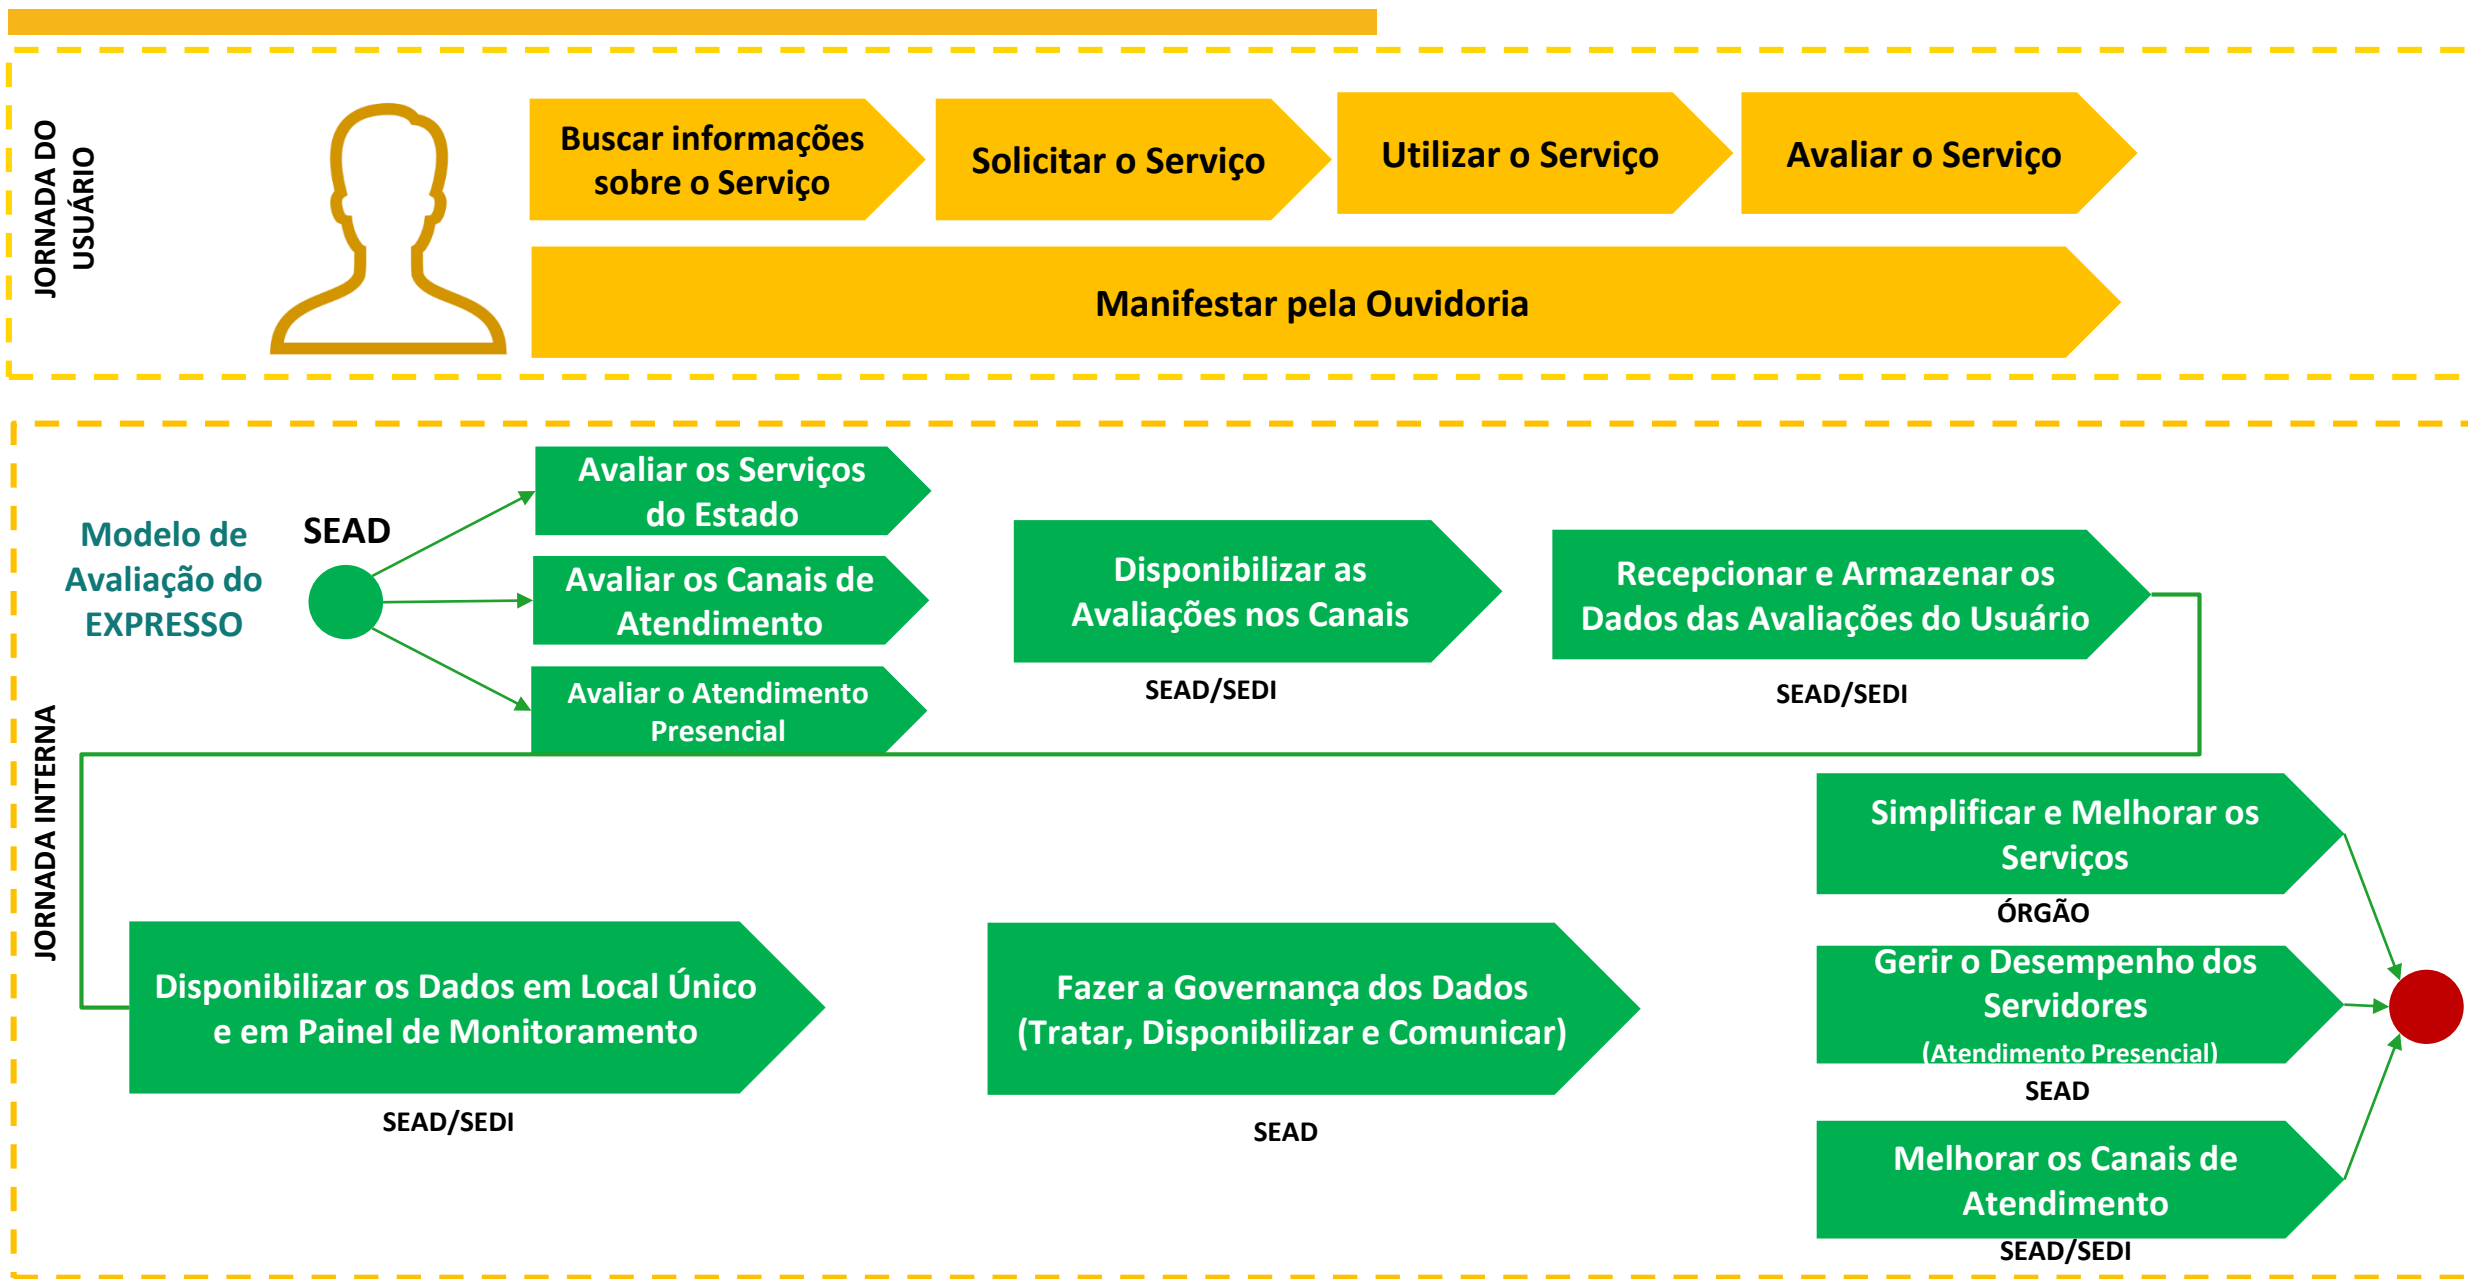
JORNADA DO USUÁRIO

Buscar informações sobre o Serviço

Solicitar o Serviço

Utilizar o Serviço

Avaliar o Serviço

Manifestar pela Ouvidoria

JORNADA INTERNA

Modelo de Avaliação do EXPRESSO

SEAD

Avaliar os Serviços do Estado

Avaliar os Canais de Atendimento

Avaliar o Atendimento Presencial

Disponibilizar as Avaliações nos Canais

SEAD/SEDI

Recepcionar e Armazenar os Dados das Avaliações do Usuário

SEAD/SEDI

Simplificar e Melhorar os Serviços

ÓRGÃO

Gerir o Desempenho dos Servidores (Atendimento Presencial)

SEAD

Melhorar os Canais de Atendimento

SEAD/SEDI

Disponibilizar os Dados em Local Único e em Painel de Monitoramento

SEAD/SEDI

Fazer a Governança dos Dados (Tratar, Disponibilizar e Comunicar)

SEAD